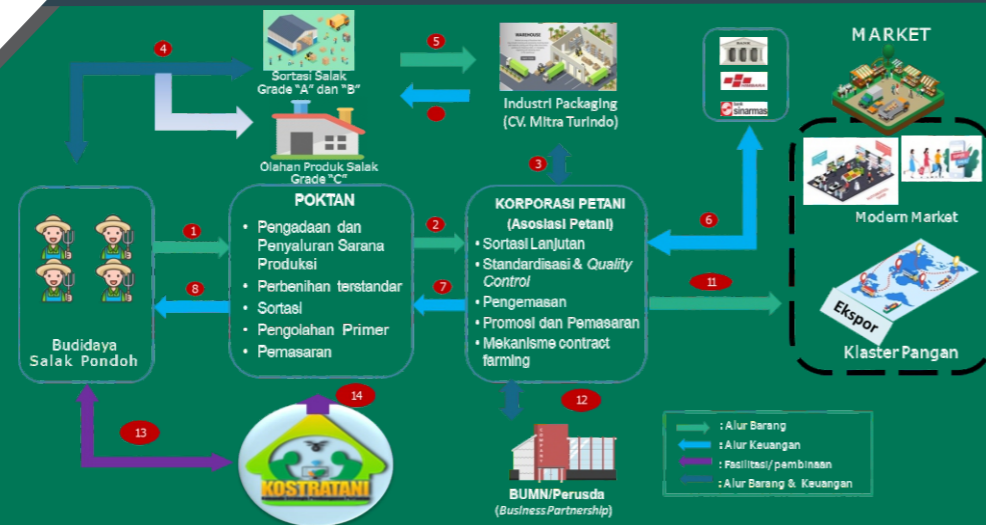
4

5

Sortasi Salak Grade "A" dan "B"

WAREHOUSE

Industri Packaging (CV. Mitra Turindo)

Olahan Produk Salak Grade "C"

MARKET

sinarmas

3

Modern Market

6

1

POKTAN

• Pengadaan dan Penyaluran Sarana Produksi
• Perbenihan terstandar
• Sortasi
• Pengolahan Primer
• Pemasaran

2

KORPORASI PETANI
(Asosiasi Petani)

• Sortasi Lanjutan
• Standardisasi & *Quality Control*
• Pengemasan
• Promosi dan Pemasaran
• Mekanisme contract farming

11

Ekspor

Klaster Pangan

8

7

Budidaya Salak Pondoh

14

12

13

KOSTRATANI

BUMN/Perusda
(*Business Partnership*)

: Alur Barang
: Alur Keuangan
: Fasilitasi/pembinaan
: Alur Barang & Keuangan